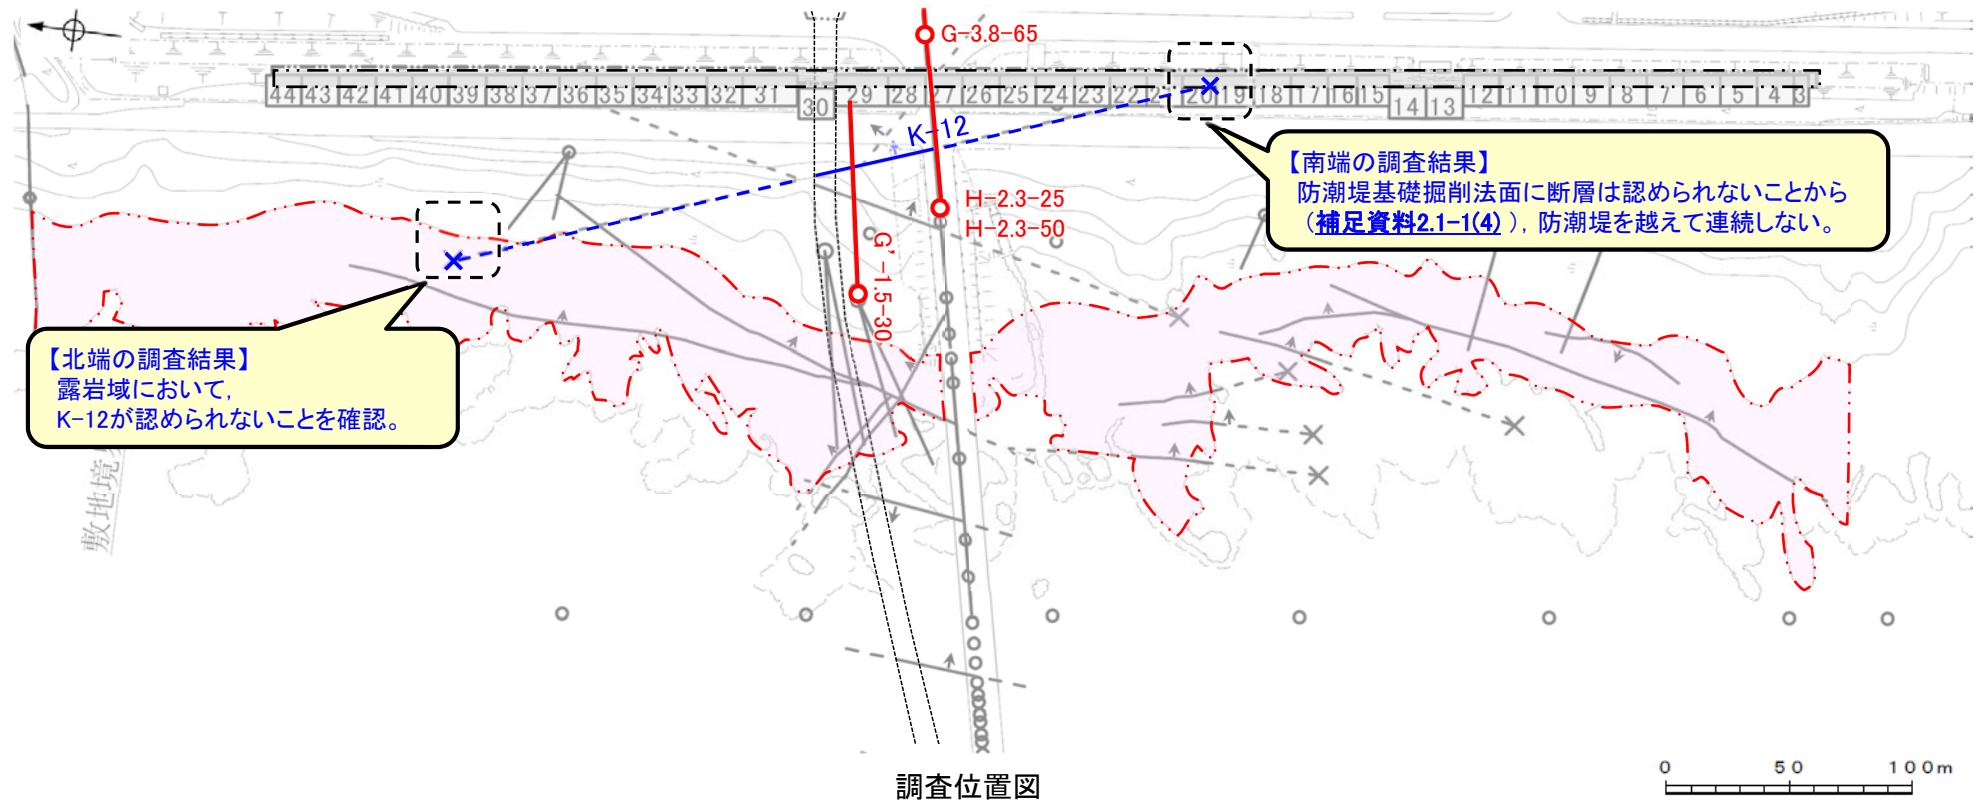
G-3.8-65

44 43 42 41 40 39 38 37 36 35 34 33 32 31 30 29 28 27 26 25 24 23 22 21 20 19 18 17 16 15 14 13 12 11 10 9 8 7 6 5 4 3

K-12

H-2.3-25
H-2.3-50

G'-1.5-30

【南端の調査結果】
防潮堤基礎掘削法面に断層は認められないことから（補足資料2.1-1(4)），防潮堤を越えて連続しない。

【北端の調査結果】
露岩域において，
K-12が認められないことを確認。

敷地境

調査位置図

0 50 100m